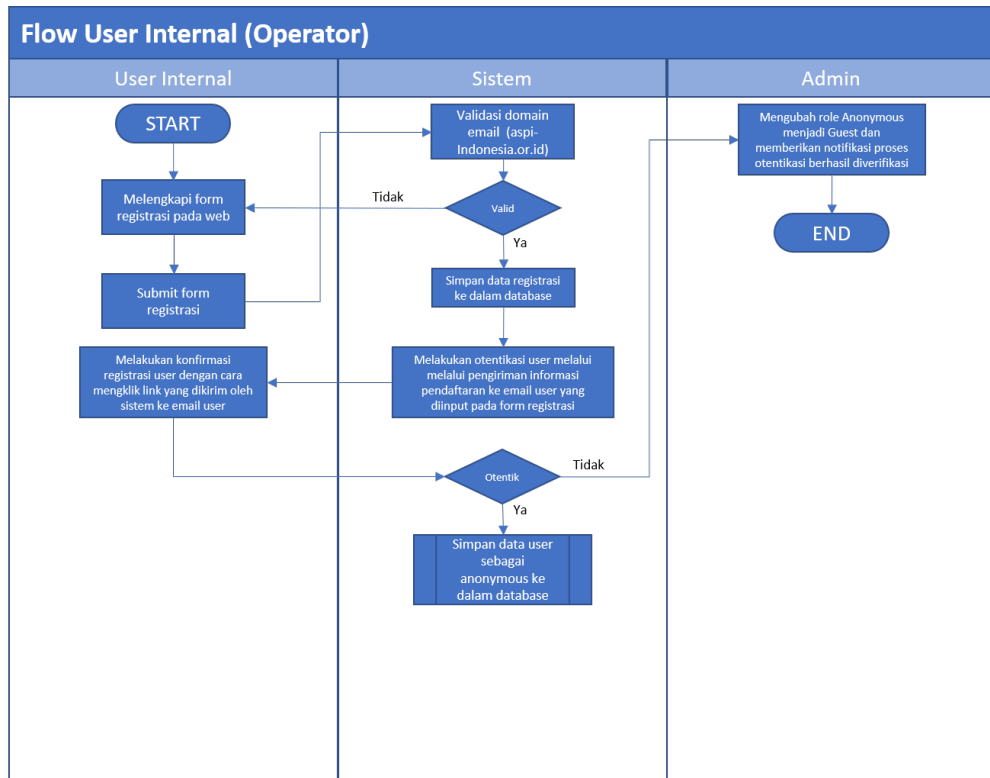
Flow User Internal (Operator)

User Internal

Sistem

Admin

START

Validasi domain email (aspi-Indonesia.or.id)

Mengubah role Anonymous menjadi Guest dan memberikan notifikasi proses otentikasi berhasil diverifikasi

Melengkapi form registrasi pada web

Tidak

Valid

Ya

END

Submit form registrasi

Simpan data registrasi ke dalam database

Melakukan konfirmasi registrasi user dengan cara mengklik link yang dikirim oleh sistem ke email user

Melakukan otentikasi user melalui melalui pengiriman informasi pendaftaran ke email user yang diinput pada form registrasi

Otentik

Tidak

Ya

Simpan data user sebagai anonymous ke dalam database